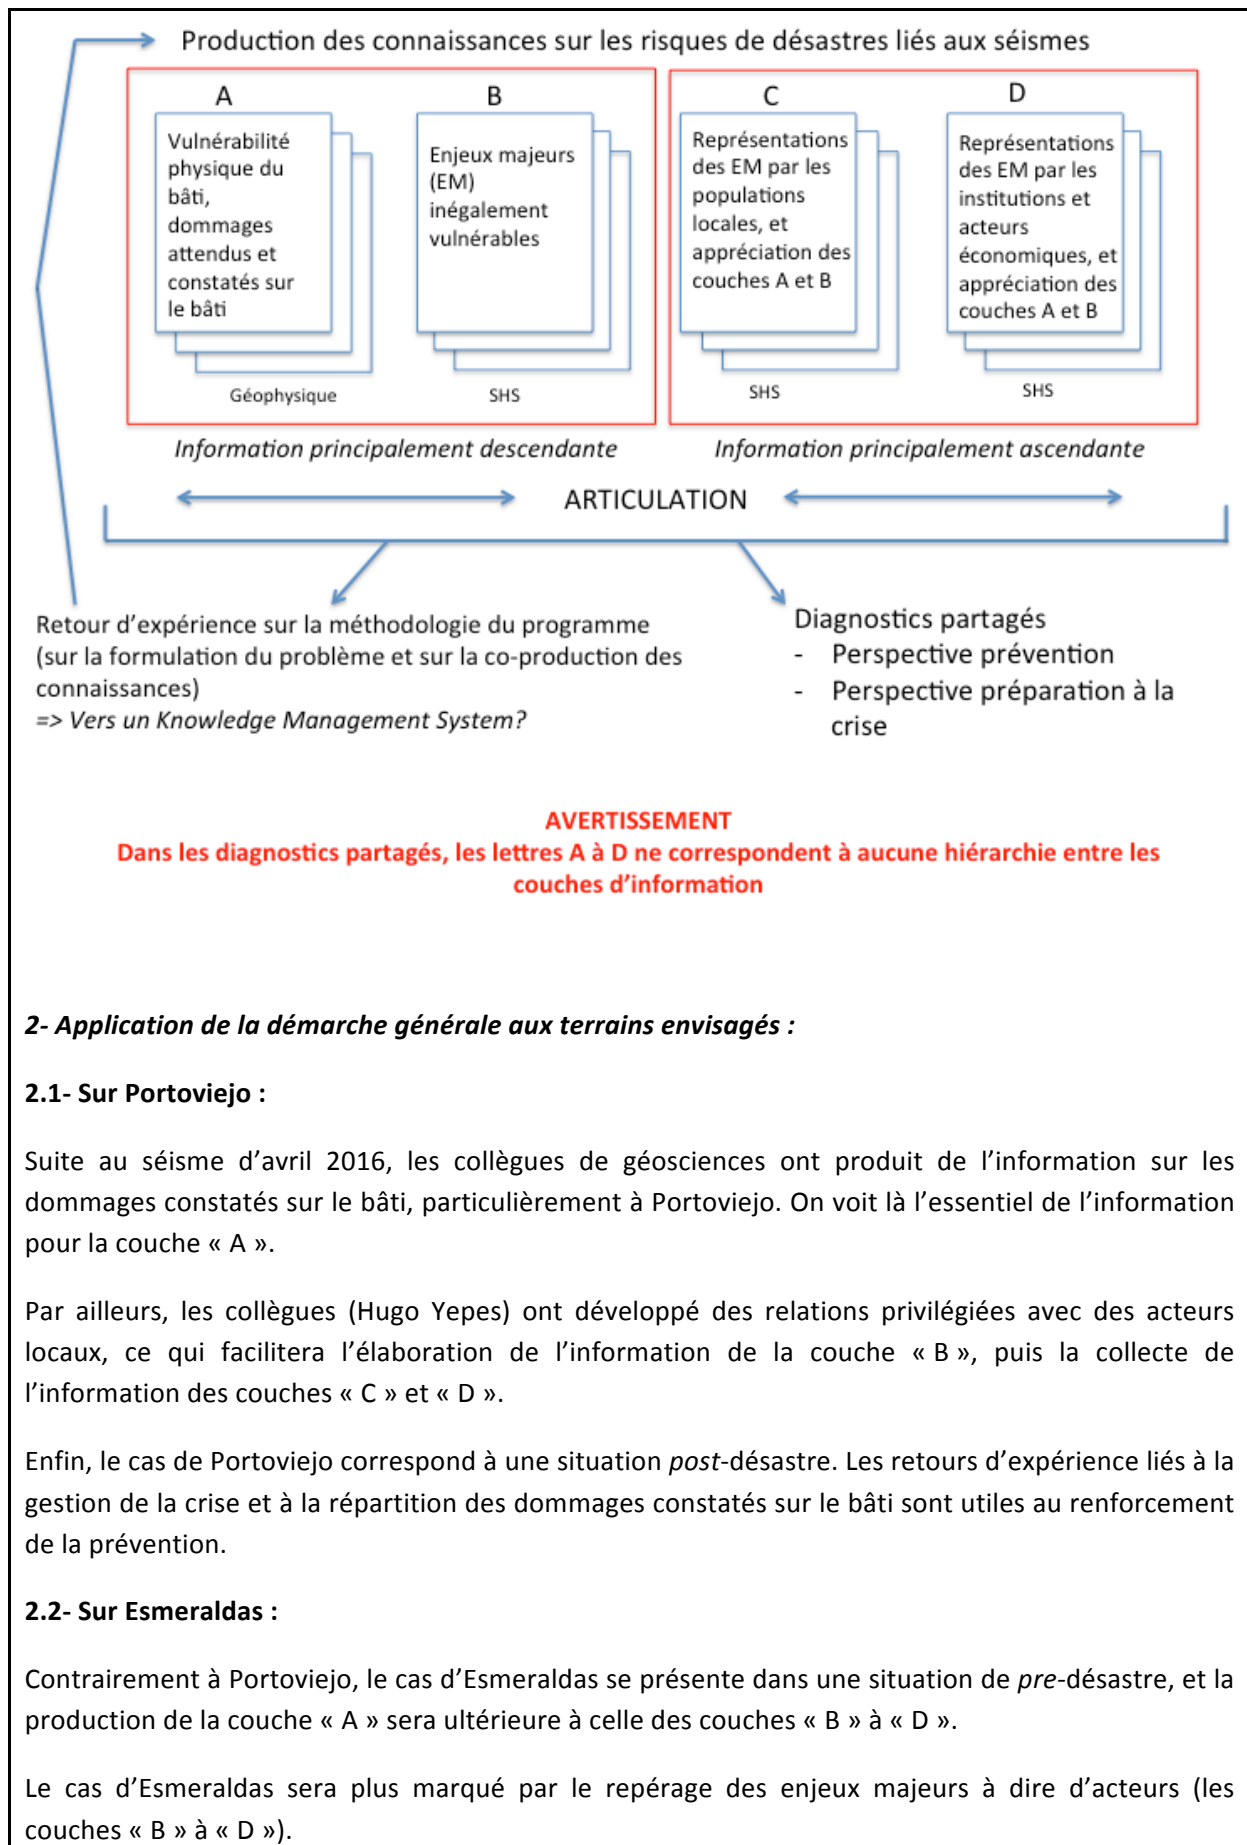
Production des connaissances sur les risques de désastres liés aux séismes

A

Vulnérabilité physique du bâti, dommages attendus et constatés sur le bâti

Géophysique

B

Enjeux majeurs (EM) inégalement vulnérables

SHS

C

Représentations des EM par les populations locales, et appréciation des couches A et B

SHS

D

Représentations des EM par les institutions et acteurs économiques, et appréciation des couches A et B

SHS

*Information principalement descendante*

*Information principalement ascendante*

ARTICULATION

Retour d'expérience sur la méthodologie du programme (sur la formulation du problème et sur la co-production des connaissances)
*=> Vers un Knowledge Management System?*

Diagnostics partagés
- Perspective prévention
- Perspective préparation à la crise

**AVERTISSEMENT**
**Dans les diagnostics partagés, les lettres A à D ne correspondent à aucune hiérarchie entre les couches d'information**

***2- Application de la démarche générale aux terrains envisagés :***

**2.1- Sur Portoviejo :**

Suite au séisme d'avril 2016, les collègues de géosciences ont produit de l'information sur les dommages constatés sur le bâti, particulièrement à Portoviejo. On voit là l'essentiel de l'information pour la couche « A ».

Par ailleurs, les collègues (Hugo Yepes) ont développé des relations privilégiées avec des acteurs locaux, ce qui facilitera l'élaboration de l'information de la couche « B », puis la collecte de l'information des couches « C » et « D ».

Enfin, le cas de Portoviejo correspond à une situation *post*-désastre. Les retours d'expérience liés à la gestion de la crise et à la répartition des dommages constatés sur le bâti sont utiles au renforcement de la prévention.

**2.2- Sur Esmeraldas :**

Contrairement à Portoviejo, le cas d'Esmeraldas se présente dans une situation de *pre*-désastre, et la production de la couche « A » sera ultérieure à celle des couches « B » à « D ».

Le cas d'Esmeraldas sera plus marqué par le repérage des enjeux majeurs à dire d'acteurs (les couches « B » à « D »).